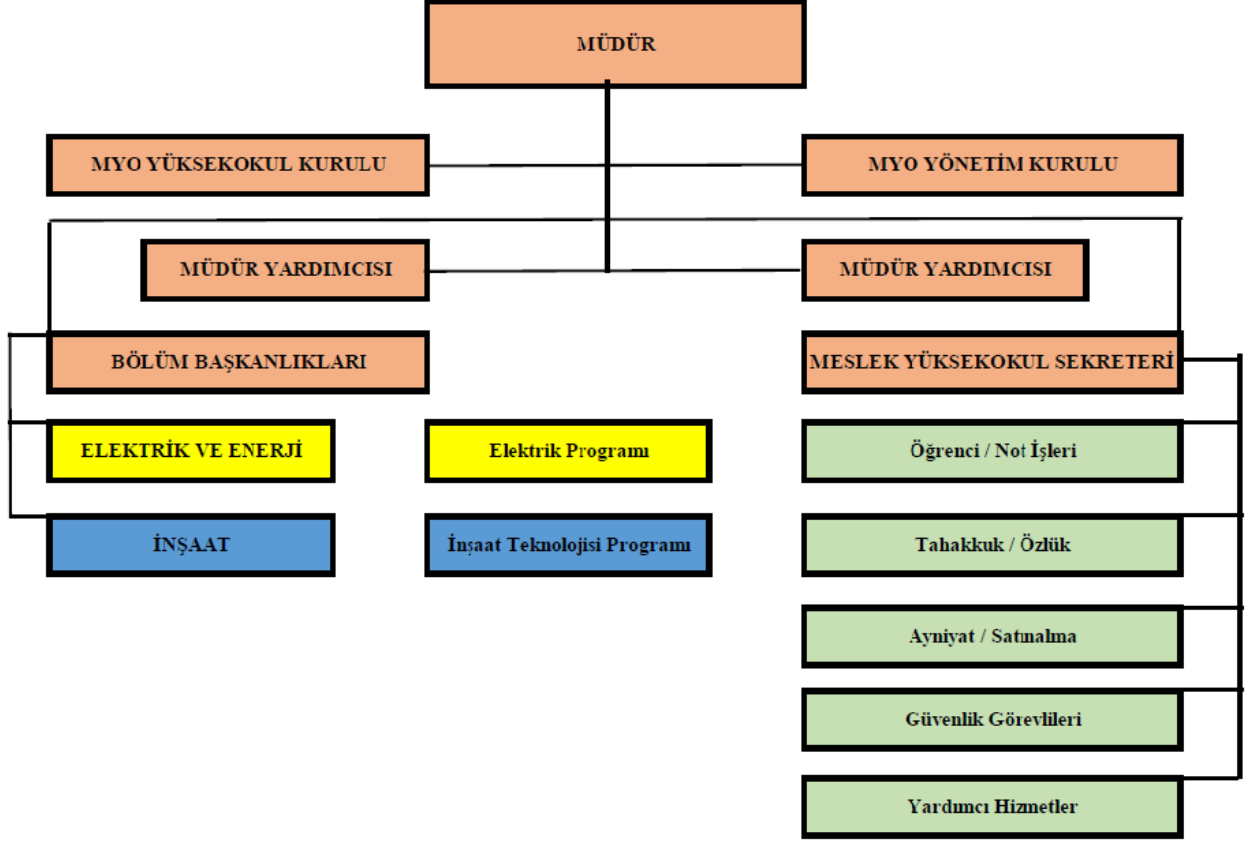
MÜDÜR

MYO YÜKSEKOKUL KURULU

MYO YÖNETİM KURULU

MÜDÜR YARDIMCISI

MÜDÜR YARDIMCISI

BÖLÜM BAŞKANLIKLARI

MESLEK YÜKSEKOKUL SEKRETERİ

ELEKTRİK VE ENERJİ

Elektrik Programı

Öğrenci / Not İşleri

İNŞAAT

İnşaat Teknolojisi Programı

Tahakkuk / Özlük

Ayniyat / Satınalma

Güvenlik Görevlileri

Yardımcı Hizmetler